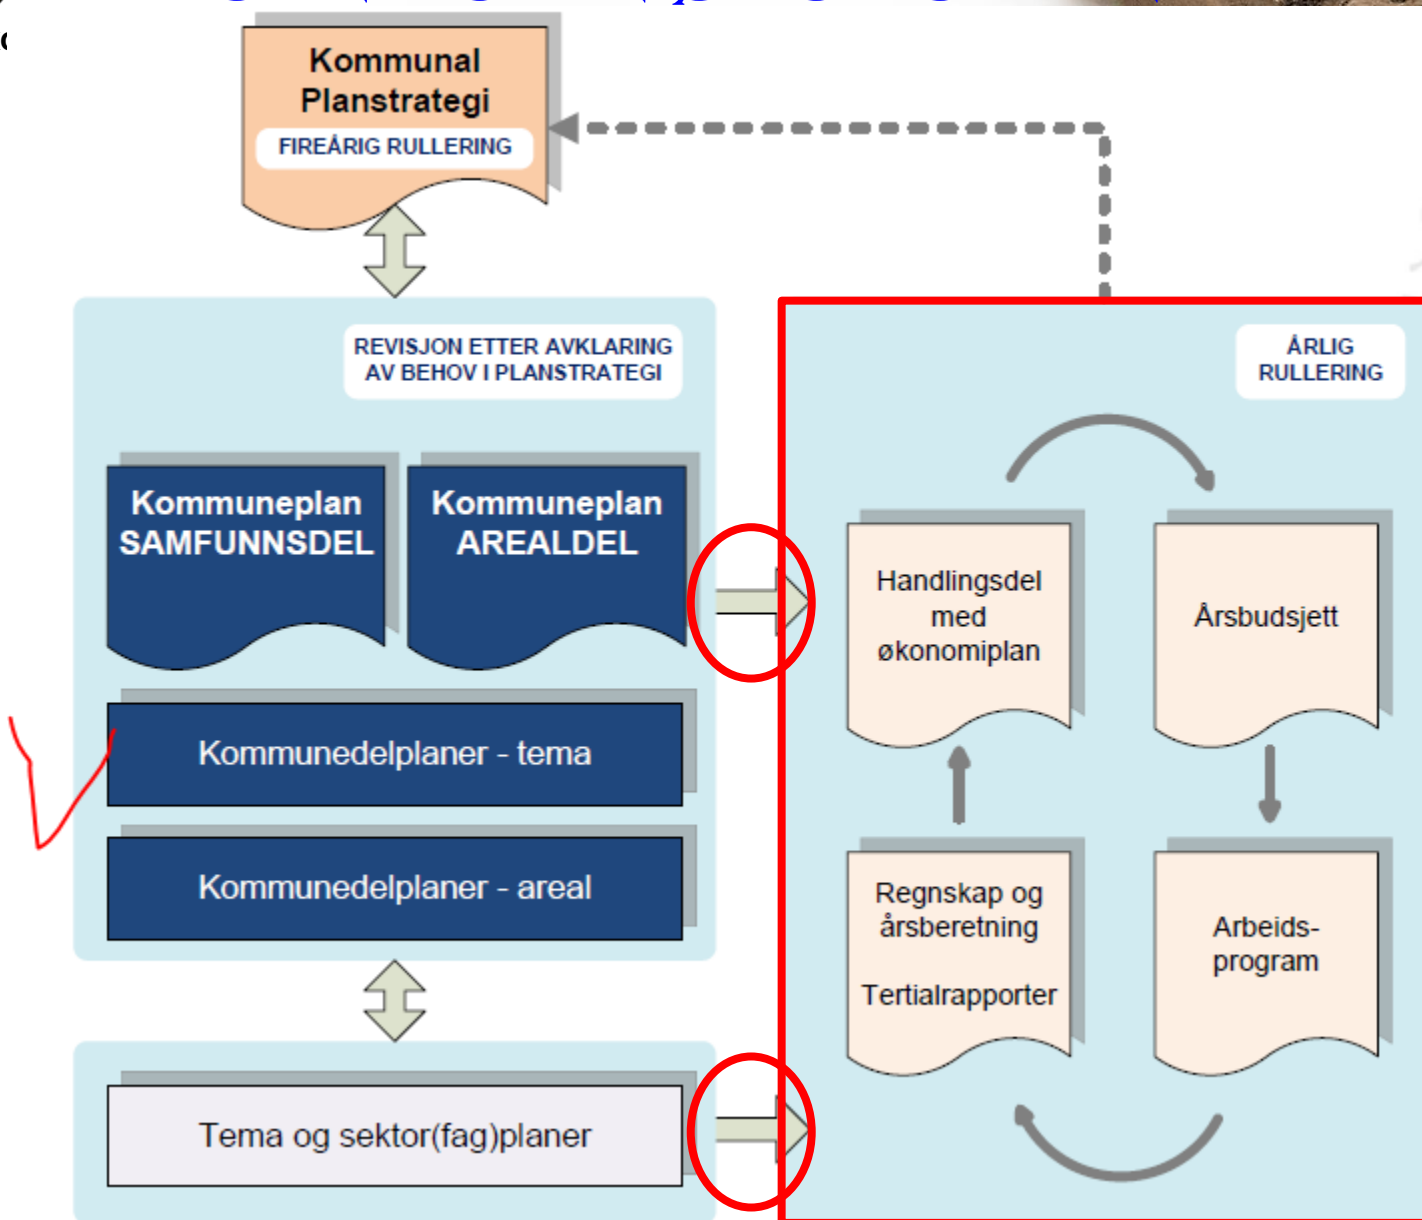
Kommunal Planstrategi
FIREÅRIG RULLERING

REVISJON ETTER AVKLARING AV BEHOV I PLANSTRATEGI

Kommuneplan SAMFUNNSDEL

Kommuneplan AREALDEL

Kommunedelplaner - tema

Kommunedelplaner - areal

Tema og sektor(fag)planer

ÅRLIG RULLERING

Handlingsdel med økonomiplan

Årsbudsjett

Regnskap og årsberetning

Tertialrapporter

Arbeids-program